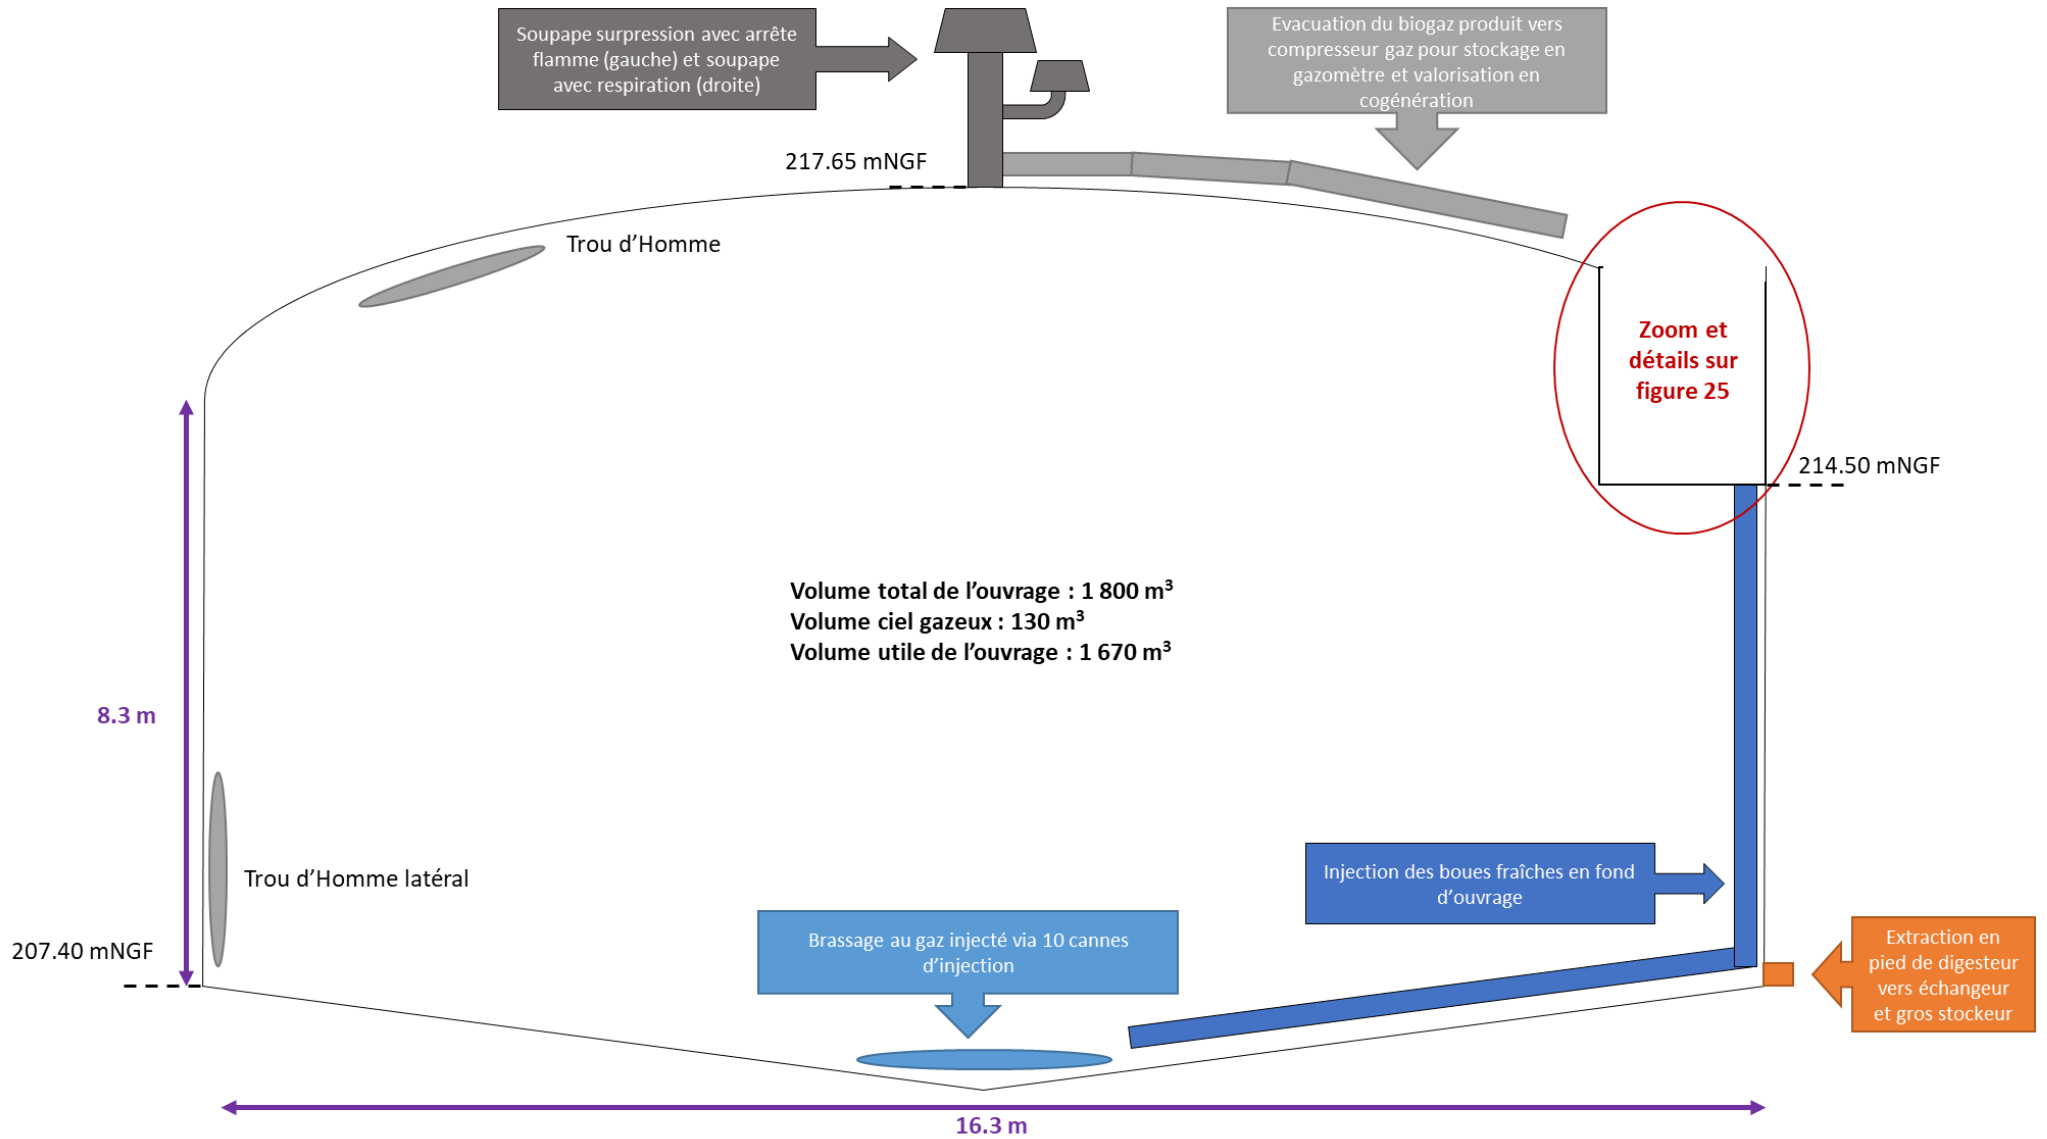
Soupape surpression avec arrête flamme (gauche) et soupape avec respiration (droite)

Evacuation du biogaz produit vers compresseur gaz pour stockage en gazomètre et valorisation en cogénération

217.65 mNGF

Trou d'Homme

Zoom et détails sur figure 25

214.50 mNGF

Volume total de l'ouvrage : 1 800 m$^3$
Volume ciel gazeux : 130 m$^3$
Volume utile de l'ouvrage : 1 670 m$^3$

8.3 m

Trou d'Homme latéral

Injection des boues fraîches en fond d'ouvrage

207.40 mNGF

Brassage au gaz injecté via 10 cannes d'injection

Extraction en pied de digesteur vers échangeur et gros stockeur

16.3 m